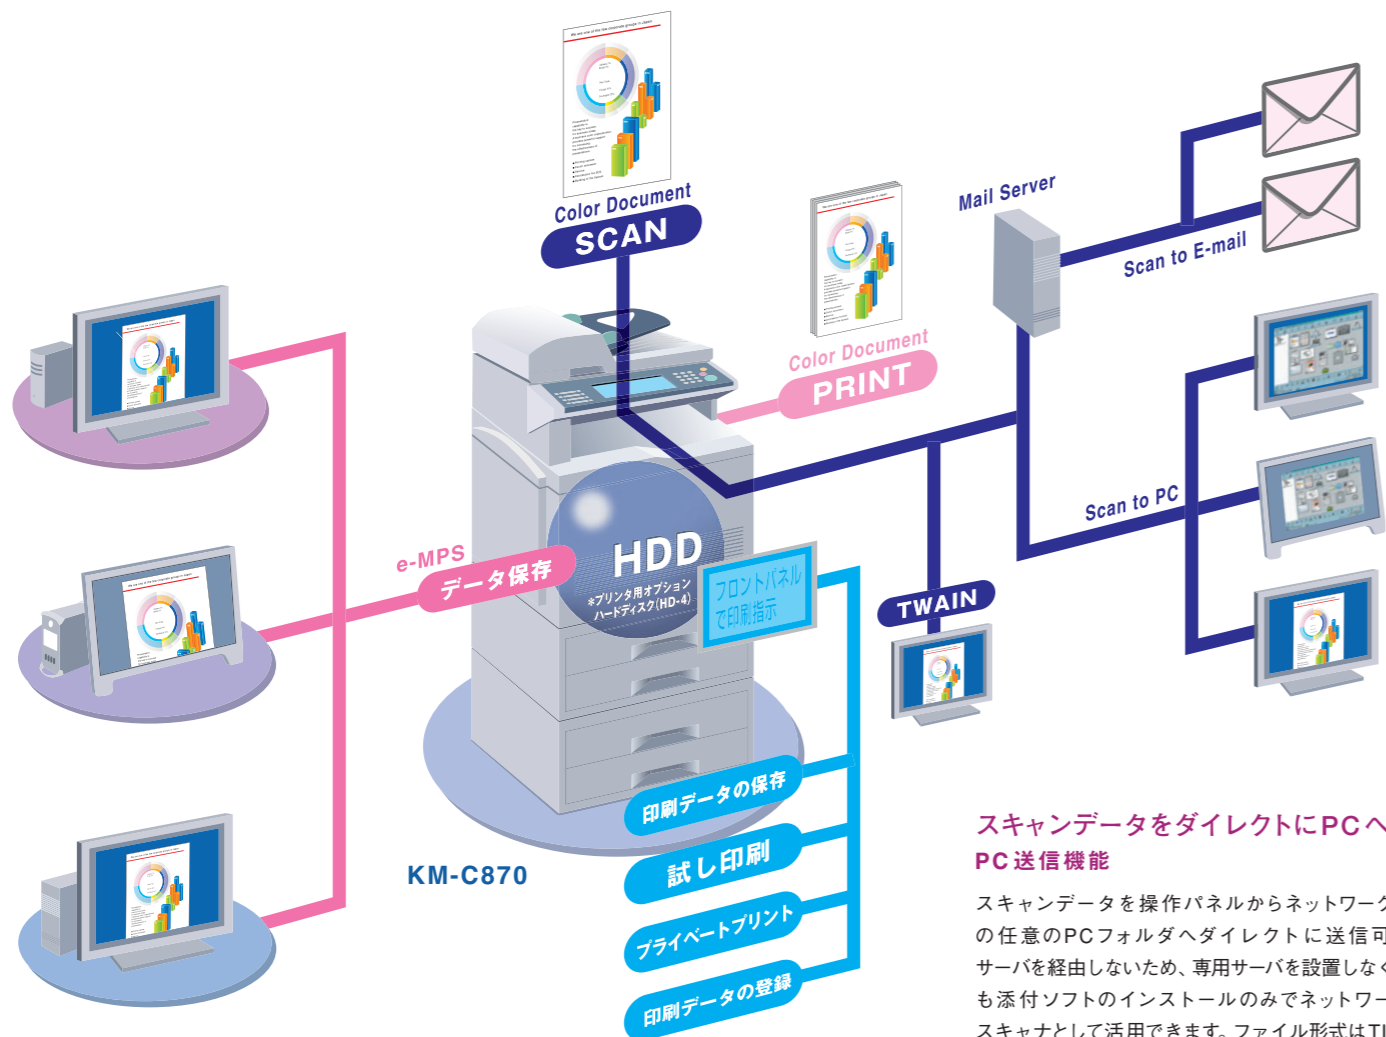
Color Document
SCAN

Color Document
PRINT

Mail Server

Scan to E-mail

Scan to PC

TWAIN

e-MPS
データ保存

HDD
*プリンタ用オプション
ハードディスク(HD-4)

フロントパネルで印刷指示

印刷データの保存

試し印刷

プライベートプリント

印刷データの登録

KM-C870

スキャンデータをダイレクトにPCへ
PC送信機能

スキャンデータを操作パネルからネットワー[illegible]の任意のPCフォルダへダイレクトに送信可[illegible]サーバを経由しないため、専用サーバを設置しな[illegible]も添付ソフトのインストールのみでネットワー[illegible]スキャナとして活用できます。ファイル形式はT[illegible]